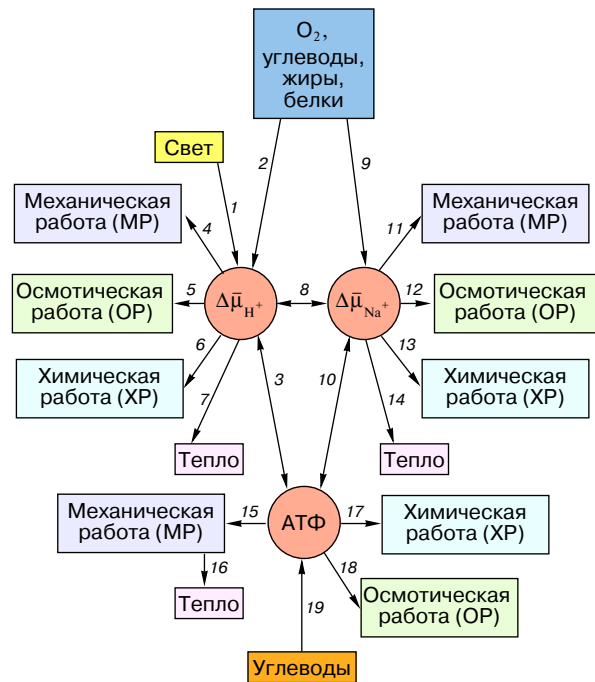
$O_2$, углеводы, жиры, белки

Свет

2

9

1

Механическая работа (МР)

4

Механическая работа (МР)

11

Осмотическая работа (ОР)

5

$\Delta\bar{\mu}_{H^+}$

8

$\Delta\bar{\mu}_{Na^+}$

12

Осмотическая работа (ОР)

6

13

Химическая работа (ХР)

3

10

Химическая работа (ХР)

7

14

Тепло

Тепло

Механическая работа (МР)

15

АТФ

17

Химическая работа (ХР)

16

18

Тепло

19

Осмотическая работа (ОР)

Углеводы